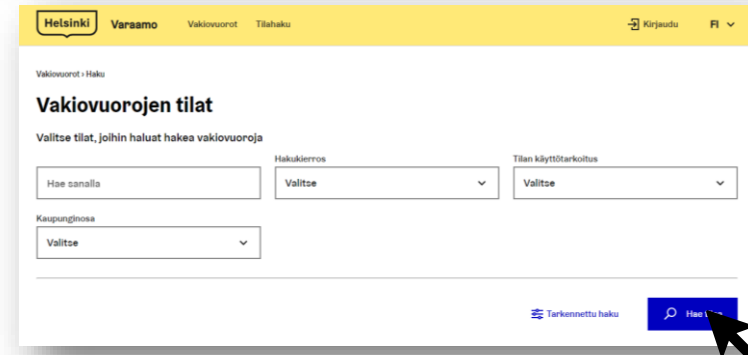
Helsinki Varaamo Vakiovuorot Tilahaku

Kirjaudu FI

Vakiovuorot › Haku

Vakiovuorojen tilat

Valitse tilat, joihin haluat hakea vakiovuoroja

Hae sanalla

Hakukierros
Valitse

Tilan käyttötarkoitus
Valitse

Kaupunginosa
Valitse

Tarkennettu haku

Hae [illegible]